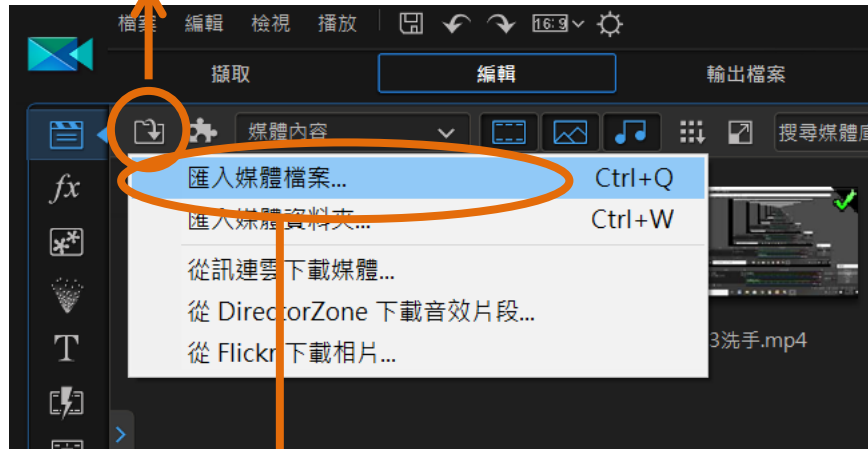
檔案 編輯 檢視 播放 16:9

擷取 編輯 輸出檔案

媒體內容

搜尋媒體庫

fx

T

匯入媒體檔案... Ctrl+Q
匯入媒體資料夾... Ctrl+W
從訊連雲下載媒體...
從 DirectorZone 下載音效片段...
從 Flickr 下載相片...

3洗手.mp4